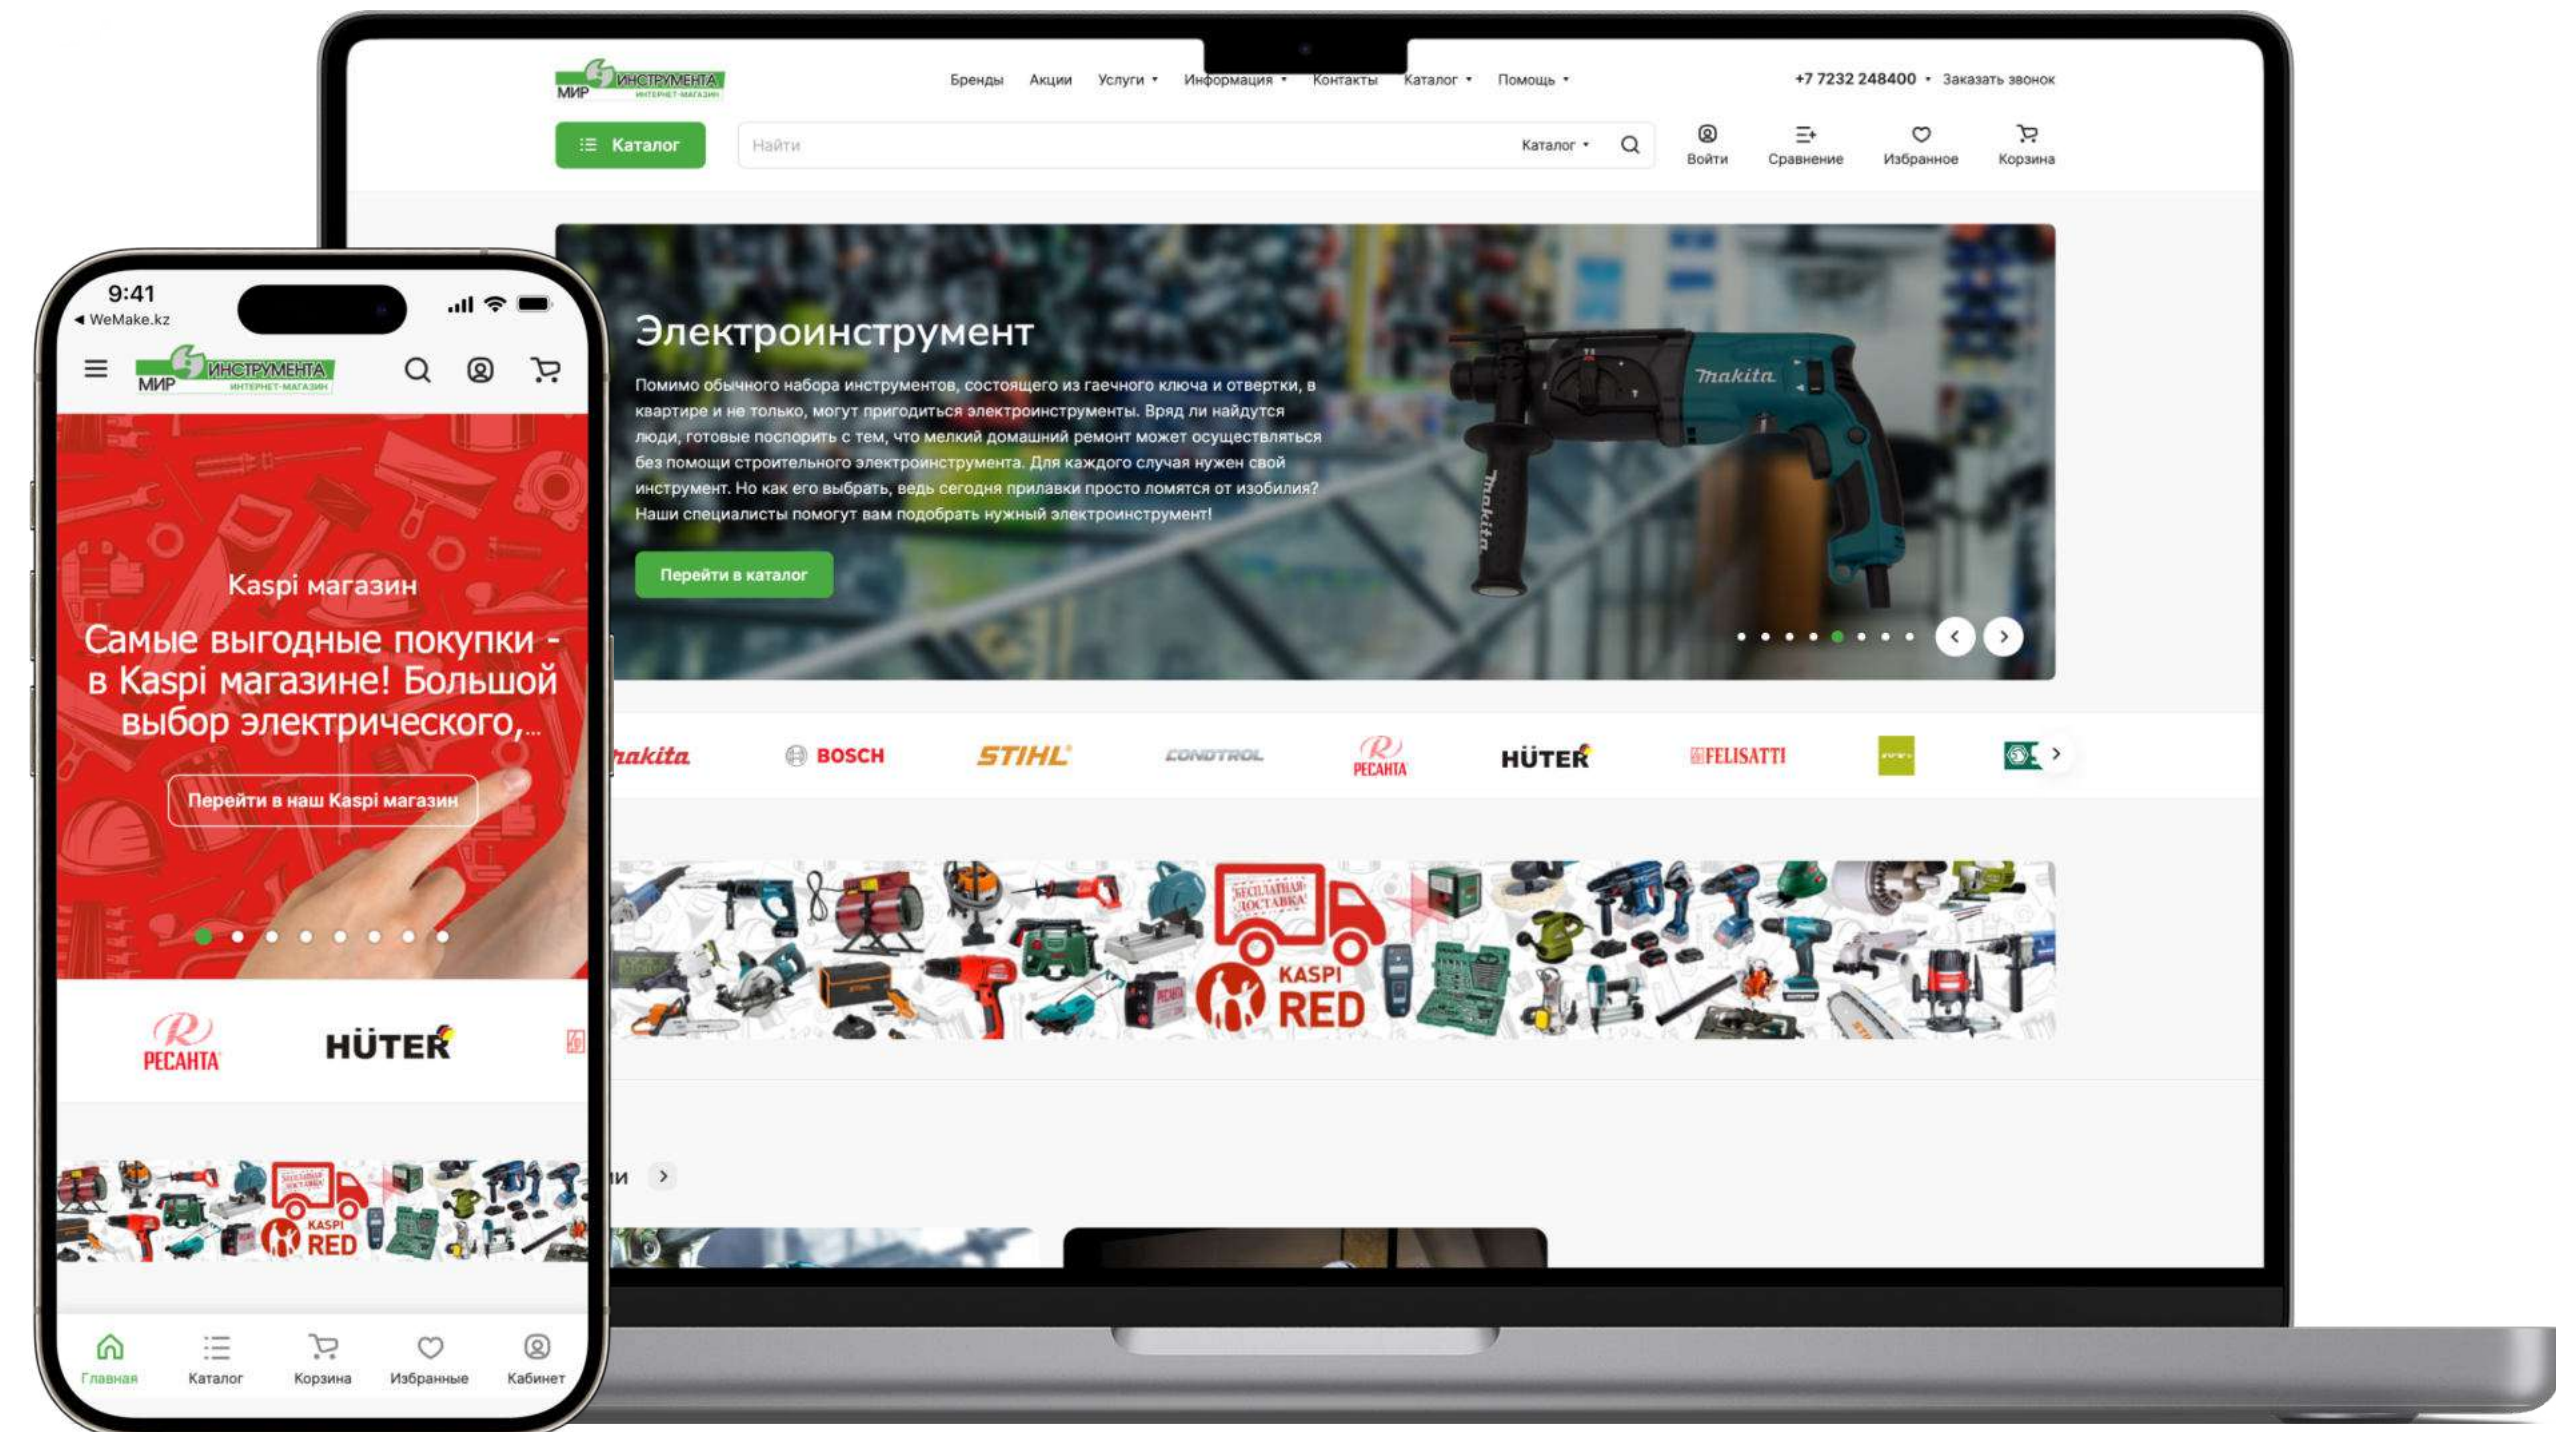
МИР ИНСТРУМЕНТА ИНТЕРНЕТ-МАГАЗИН

Бренды Акции Услуги Информация Контакты Каталог Помощь

+7 7232 248400 Заказать звонок

Каталог

Найти

Каталог

Войти Сравнение Избранное Корзина

Электроинструмент

Помимо обычного набора инструментов, состоящего из гаечного ключа и отвертки, в квартире и не только, могут пригодиться электроинструменты. Вряд ли найдутся люди, готовые поспорить с тем, что мелкий домашний ремонт может осуществляться без помощи строительного электроинструмента. Для каждого случая нужен свой инструмент. Но как его выбрать, ведь сегодня прилавки просто ломятся от изобилия? Наши специалисты помогут вам подобрать нужный электроинструмент!

Перейти в каталог

makita

makita BOSCH STIHL CONDTROL РЕСАНТА HÜTER FELISATTI

БЕСПЛАТНАЯ ДОСТАВКА KASPI RED

ии

9:41
◂ WeMake.kz

МИР ИНСТРУМЕНТА ИНТЕРНЕТ-МАГАЗИН

Kaspi магазин

Самые выгодные покупки - в Kaspi магазине! Большой выбор электрического,...

Перейти в наш Kaspi магазин

РЕСАНТА HÜTER

KASPI RED

Главная Каталог Корзина Избранные Кабинет